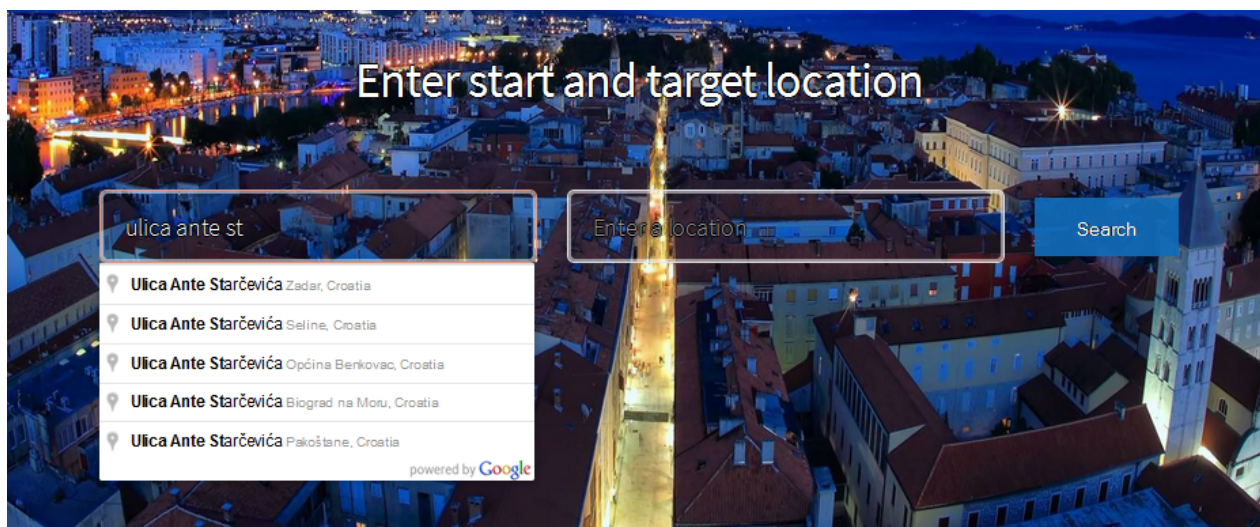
Enter start and target location

ulica ante st

Enter a location

Search

Ulica Ante Starčevića Zadar, Croatia
Ulica Ante Starčevića Seline, Croatia
Ulica Ante Starčevića Općina Benkovac, Croatia
Ulica Ante Starčevića Biograd na Moru, Croatia
Ulica Ante Starčevića Pakoštane, Croatia
powered by Google